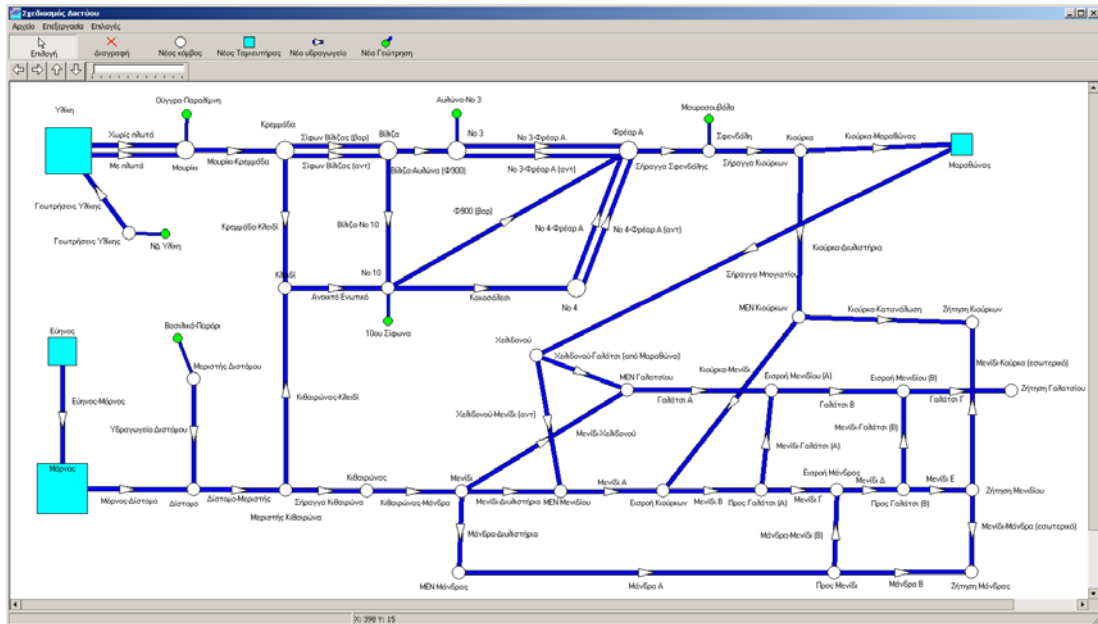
Σχεδιασμός Δικτύου

Αρχείο Επεξεργασία Επιλογές

Επιλογή Διαγραφή Νέος κόμβος Νέος Ταμιευτήρας Νέο υδραγωγείο Νέα Γεώτρηση

Υλίκη
Χωρίς πιλωτό
Με πιλωτό
Μουρίκι
Ούγγρα-Παραλίμνη
Μουρίκι-Κρεμμάδα
Κρεμμάδα
Σίφων Βίλιζας (Βαρ)
Σίφων Βίλιζας (αντ)
Βίλιζα
Αυλώνα-Νο 3
Νο 3
Νο 3-Φρέαρ Α
Νο 3-Φρέαρ Α (αντ)
Βίλιζα-Αυλώνα (Φ900)
Φρέαρ Α
Μουρσουβάλα
Σφενδάλη
Σήραγγα Σφενδάλης
Σήραγγα Κιούρκων
Κιούρκα
Κιούρκα-Μαραθώνας
Μαραθώνας
Γεωτρήσεις Υλίκης
Γεωτρήσεις Υλίκης
Νέα Υλίκη
Κρεμμάδα-Κλειδί
Βίλιζα-Νο 10
Φ900 (Βαρ)
Νο 4-Φρέαρ Α
Νο 4-Φρέαρ Α (αντ)
Κιούρκα-Διυλιστήρια
Σήραγγα Μπογιατίου
Κλειδί
Νο 10
Ανοικτό Ενωτικό
Κακοσάλεσι
Νο 4
10ου Σίφωνα
ΜΕΝ Κιούρκων
Κιούρκα-Κατανάλωση
Ζήτηση Κιούρκων
Εύηνος
Βασιλικό-Παράρι
Μεριστής Διστόμου
Εύηνος-Μόρνος
Υδραγωγείο Διστόμου
Κιθαιρώνας-Κλειδί
Χελιδονού
Χελιδονού-Γαλάτσι (από Μαραθώνα)
ΜΕΝ Γαλατσίου
Κιούρκα-Μενίδι
Εισροή Μενιδίου (Α)
Εισροή Μενιδίου (Β)
Μενίδι-Κιούρκα (εσωτερικό)
Γαλάτσι Α
Γαλάτσι Β
Γαλάτσι Γ
Ζήτηση Γαλατσίου
Χελιδονού-Μενίδι (αντ)
Μενίδι-Χελιδονού
Μενίδι-Γαλάτσι (Β)
Μενίδι-Γαλάτσι (Α)
Εισροή Μάνδρας
Μόρνος
Μόρνος-Δίστομο
Δίστομο
Δίστομο-Μεριστής
Μεριστής Κιθαιρώνα
Σήραγγα Κιθαιρώνα
Κιθαιρώνας
Κιθαιρώνας-Μάνδρα
Μενίδι
Μενίδι-Διυλιστήρια
ΜΕΝ Μενιδίου
Μενίδι Α
Εισροή Κιούρκων
Μενίδι Β
Προς Γαλάτσι (Α)
Μενίδι Γ
Μενίδι Δ
Προς Γαλάτσι (Β)
Μενίδι Ε
Ζήτηση Μενιδίου
Μάνδρα-Διυλιστήρια
Μάνδρα-Μενίδι (Β)
Μενίδι-Μάνδρα (εσωτερικό)
ΜΕΝ Μάνδρας
Μάνδρα Α
Προς Μενίδι
Μάνδρα Β
Ζήτηση Μάνδρας

X: 390 Y: 15